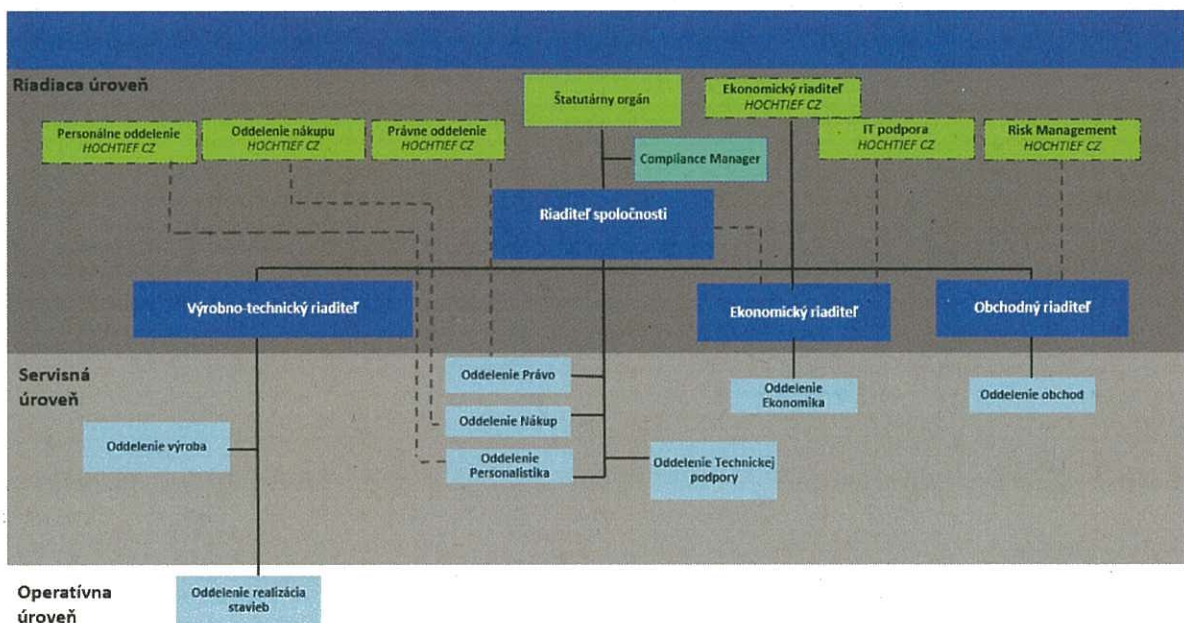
Riadiaca úroveň

Štatutárny orgán

Ekonomický riaditeľ
HOCHTIEF CZ

Personálne oddelenie
HOCHTIEF CZ

Oddelenie nákupu
HOCHTIEF CZ

Právne oddelenie
HOCHTIEF CZ

IT podpora
HOCHTIEF CZ

Risk Management
HOCHTIEF CZ

Compliance Manager

Riaditeľ spoločnosti

Výrobno-technický riaditeľ

Ekonomický riaditeľ

Obchodný riaditeľ

Servisná úroveň

Oddelenie Právo

Oddelenie Ekonomika

Oddelenie obchod

Oddelenie Nákup

Oddelenie výroba

Oddelenie Personalistika

Oddelenie Technickej podpory

Operatívna úroveň

Oddelenie realizácia stavieb